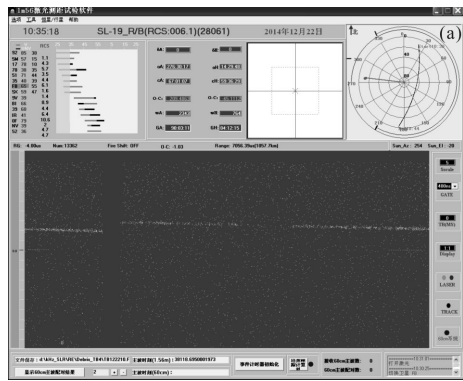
1m5G激光测距试验软件
选项 工具 数据/计算 帮助
10:35:18 SL-19_R/B(RCS:006.1)(28061) 2014年12月22日
(a)
RCS
5T
5M 57 15 1.1
1T 78 10 4.2
5M 12 76 5.7
5S 71 44 2.5
3B 48 33 4.4
5B 33 55 6.1
5B 55 47 1.8
9M 20 5.4
8I 66 6.9
3B 88 4.4
AI 41 6.4
6T 74 10.6
9T 29 2
4.7
4.7
tA: 226.36.12 aA: 14.29.45
cA: 47.07.07 cH: 59.56.26
O-C: 200.803 O-C: 183.115
mA: 2962 mH: 2962
SA: 90.03.11 SH: 34.12.16
RG: -4.00us Num: 13362 Fire Shift: OFF D.C: -1.03 Range: 7056.39m(1057.7km) Sun_Az: 254 Sun_El: -20
Scale
400ns
GATE
TRMS
Display
LASER
TRACK
Other控制
文件路径: d:\kHz_SLR\RESdata_TB4\1B122210.F 主波时刻(1.56m): 38110.6950001973 保存计时器初始化 远距离数据扫描 回波60cm测距数: 0 60cm主波数: 0
显示60cm主波距离结果 2 主波时刻(60cm):